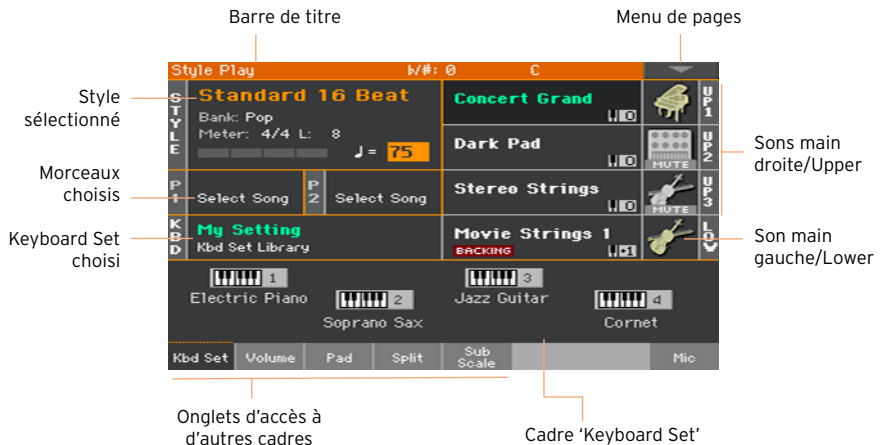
Barre de titre

Menu de pages

Style Play    ♭/#: 0    C

STYLE

Standard 16 Beat
Bank: Pop
Meter: 4/4 L: 8
♩= 75

Concert Grand
0
UP1

Dark Pad
0
MUTE
UP2

Stereo Strings
0
MUTE
UP3

Movie Strings 1
BACKING
-1
LOW

P1 Select Song
P2 Select Song

KBD
My Setting
Kbd Set Library

1 Electric Piano
2 Soprano Sax
3 Jazz Guitar
4 Cornet

Kbd Set | Volume | Pad | Split | Sub Scale | Mic

Style sélectionné

Morceaux choisis

Keyboard Set choisi

Sons main droite/Upper

Son main gauche/Lower

Onglets d'accès à d'autres cadres

Cadre 'Keyboard Set'